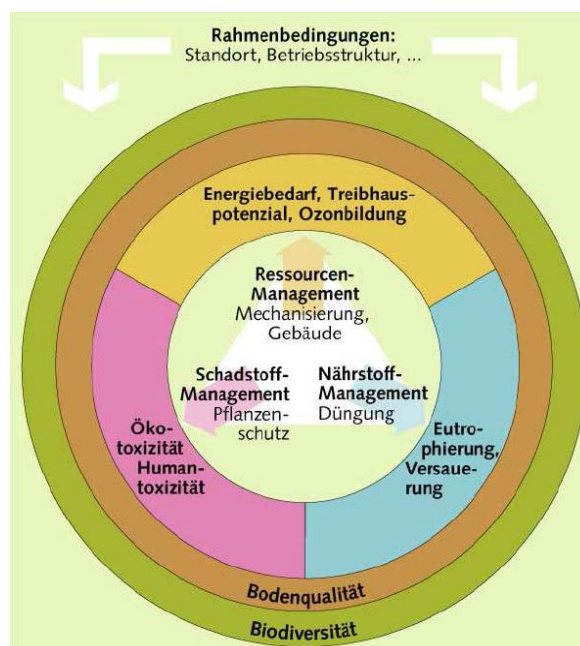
Rahmenbedingungen:
Standort, Betriebsstruktur, ...

Energiebedarf, Treibhauspotenzial, Ozonbildung

Ressourcen-Management
Mechanisierung, Gebäude

Schadstoff-Management
Pflanzenschutz

Nährstoff-Management
Düngung

Ökotoxizität
Humantoxizität

Eutrophierung, Versauerung

Bodenqualität

Biodiversität